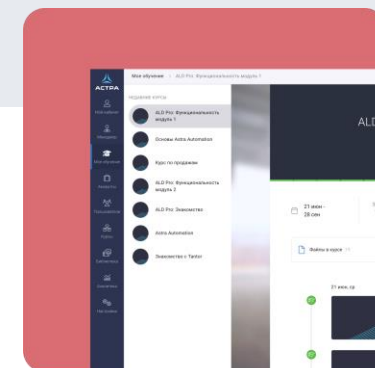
ACTRA

Мое обучение > ALD Pro: Функциональность модуля 1

Недавние курсы

ALD Pro: Функциональность модуля 1

Основы Astra Automation

Курс по продажам

ALD Pro: Функциональность модуля 2

ALD Pro: Знакомство

Astra Automation

Знакомство с Tantor

Мое обучение

Мои курсы

Мои обучение

Аналитика

Пользователи

Курсы

Библиотека

Вопросы

Настройки

ALD

21 июн - 28 сен

Файлы в курсе

21 июн, ср